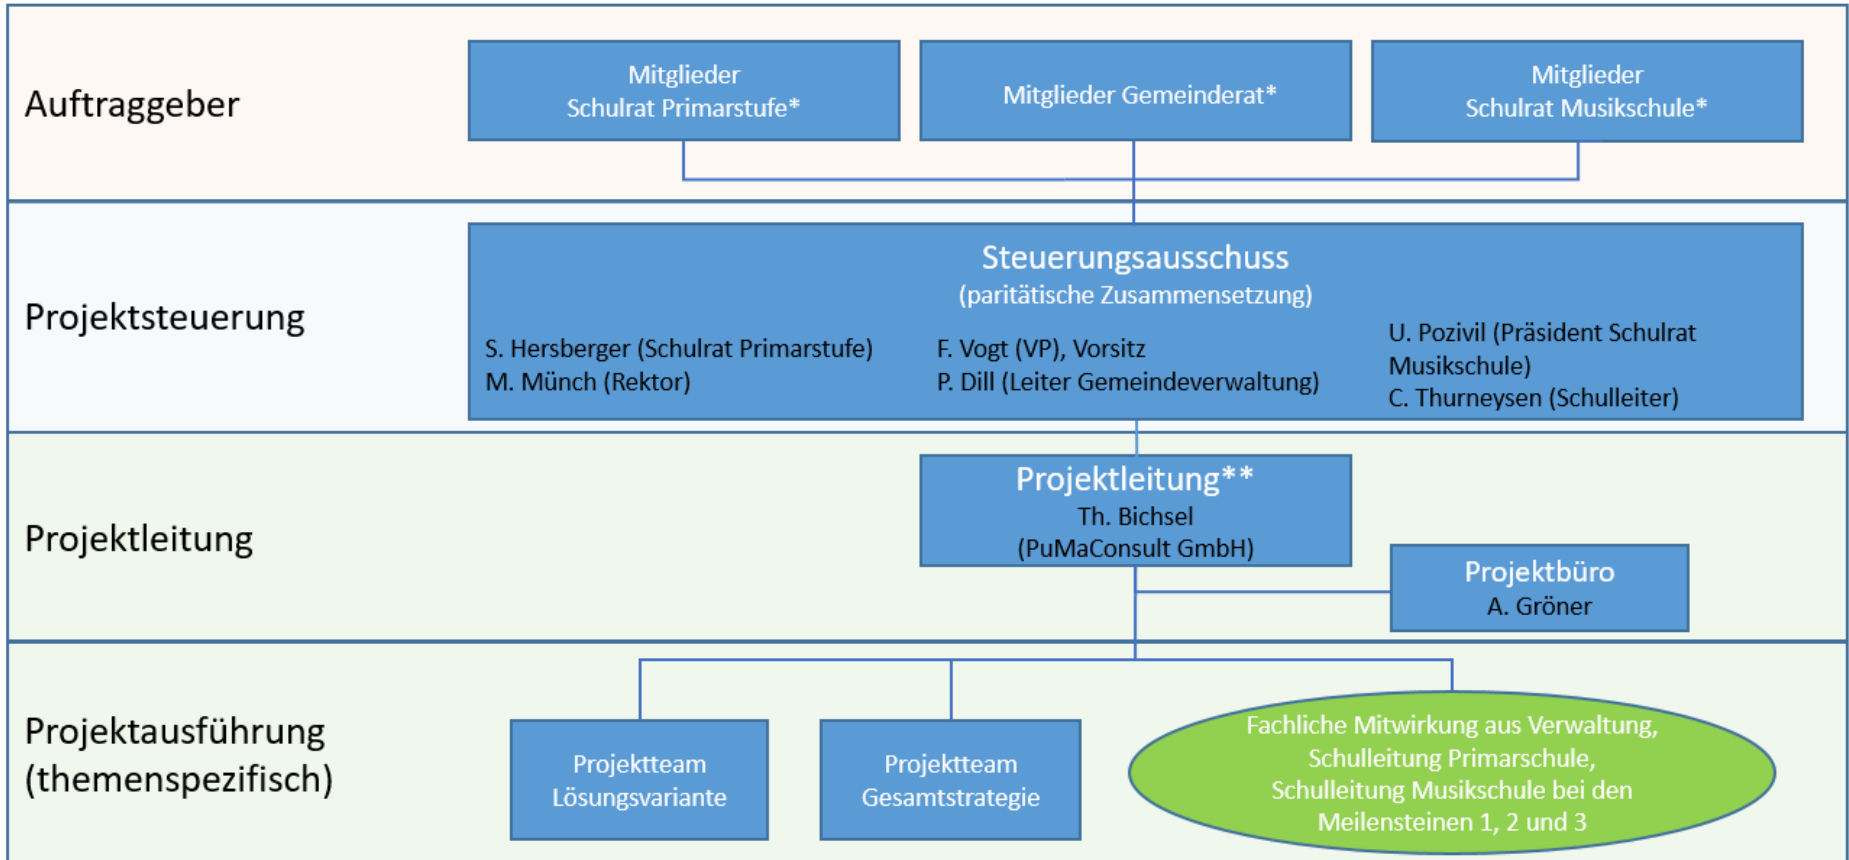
Auftraggeber

Mitglieder Schulrat Primarstufe*

Mitglieder Gemeinderat*

Mitglieder Schulrat Musikschule*

Projektsteuerung

Steuerungsausschuss
(paritätische Zusammensetzung)

S. Hersberger (Schulrat Primarstufe)
M. Münch (Rektor)

F. Vogt (VP), Vorsitz
P. Dill (Leiter Gemeindeverwaltung)

U. Pozivil (Präsident Schulrat Musikschule)
C. Thurneysen (Schulleiter)

Projektleitung

Projektleitung**
Th. Bichsel
(PuMaConsult GmbH)

Projektbüro
A. Gröner

Projektausführung (themenspezifisch)

Projektteam Lösungsvariante

Projektteam Gesamtstrategie

Fachliche Mitwirkung aus Verwaltung, Schulleitung Primarschule, Schulleitung Musikschule bei den Meilensteinen 1, 2 und 3